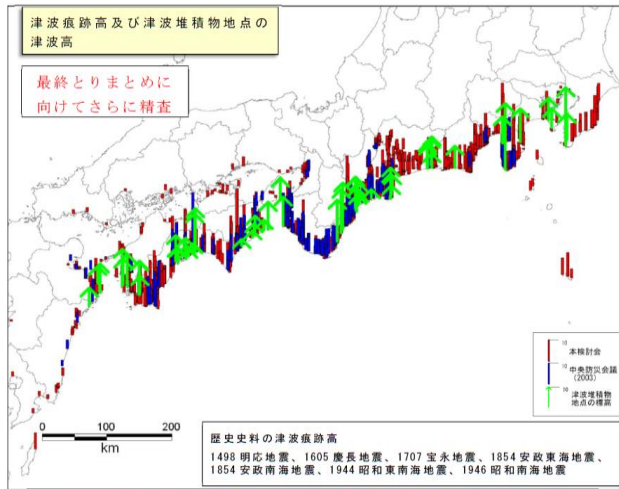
津波痕跡高及び津波堆積物地点の津波高

最終とりまとめに向けてさらに精査

10
本検討会

10
中央防災会議
(2003)

10
津波堆積物
地点の標高

0　100　200
km

歴史史料の津波痕跡高
1498 明応地震、1605 慶長地震、1707 宝永地震、1854 安政東海地震、1854 安政南海地震、1944 昭和東南海地震、1946 昭和南海地震